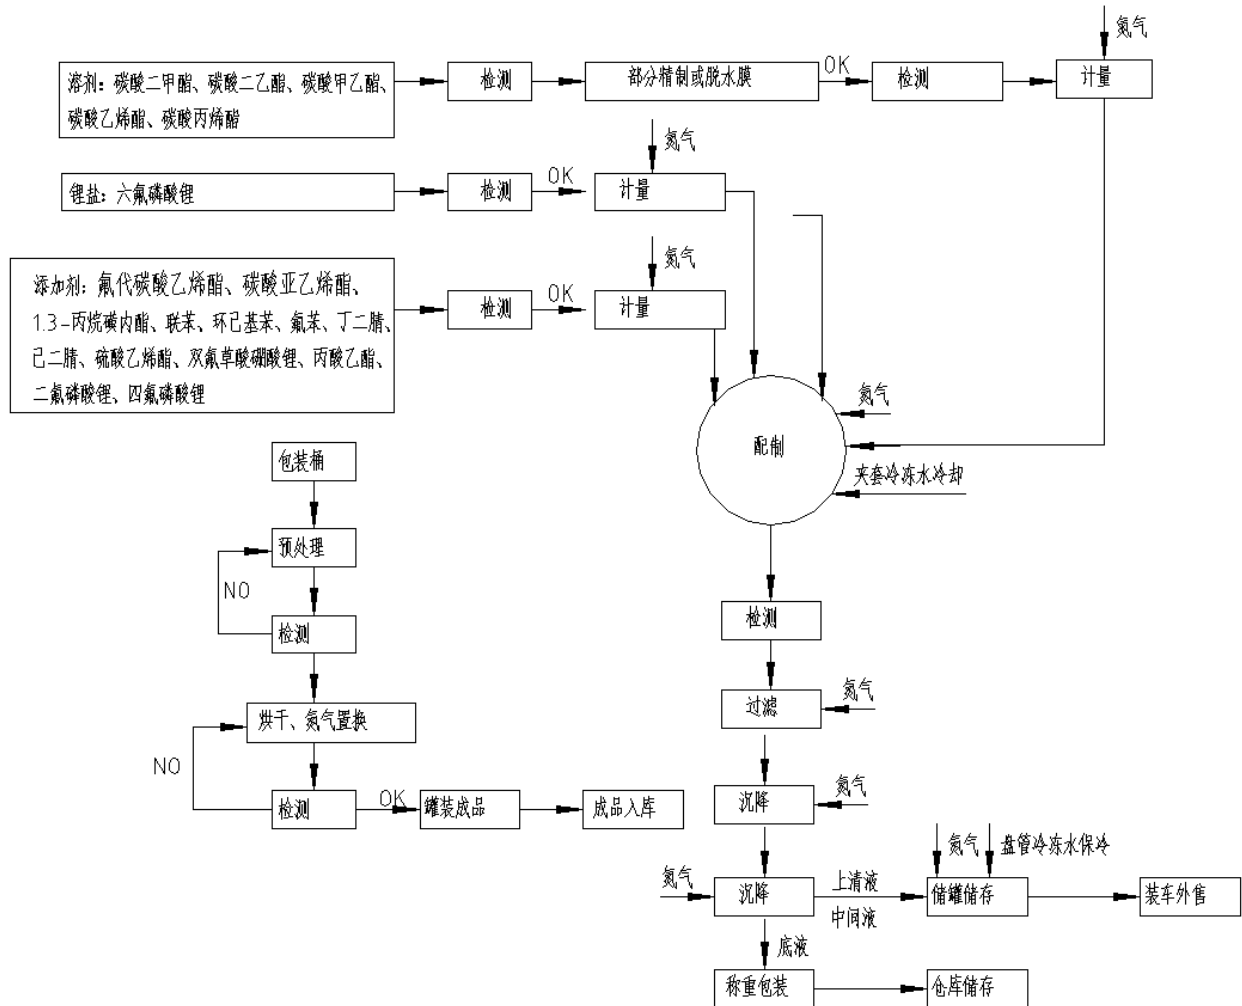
氮气

溶剂：碳酸二甲酯、碳酸二乙酯、碳酸甲乙酯、碳酸乙烯酯、碳酸丙烯酯

检测

部分精制或脱水膜

OK

检测

计量

氮气

锂盐：六氟磷酸锂

检测

OK

计量

氮气

添加剂：氟代碳酸乙烯酯、碳酸亚乙烯酯、1.3-丙烷磺内酯、联苯、环己基苯、氟苯、丁二腈、己二腈、硫酸乙烯酯、双氟草酸硼酸锂、丙酸乙酯、二氟磷酸锂、四氟硼酸锂

检测

OK

计量

氮气

配制

夹套冷冻水冷却

包装桶

预处理

NO

检测

烘干、氮气置换

NO

检测

OK

罐装成品

成品入库

检测

过滤

氮气

沉降

氮气

氮气

盘管冷冻水保冷

氮气

沉降

上清液

中间液

储罐储存

装车外售

底液

称重包装

仓库储存